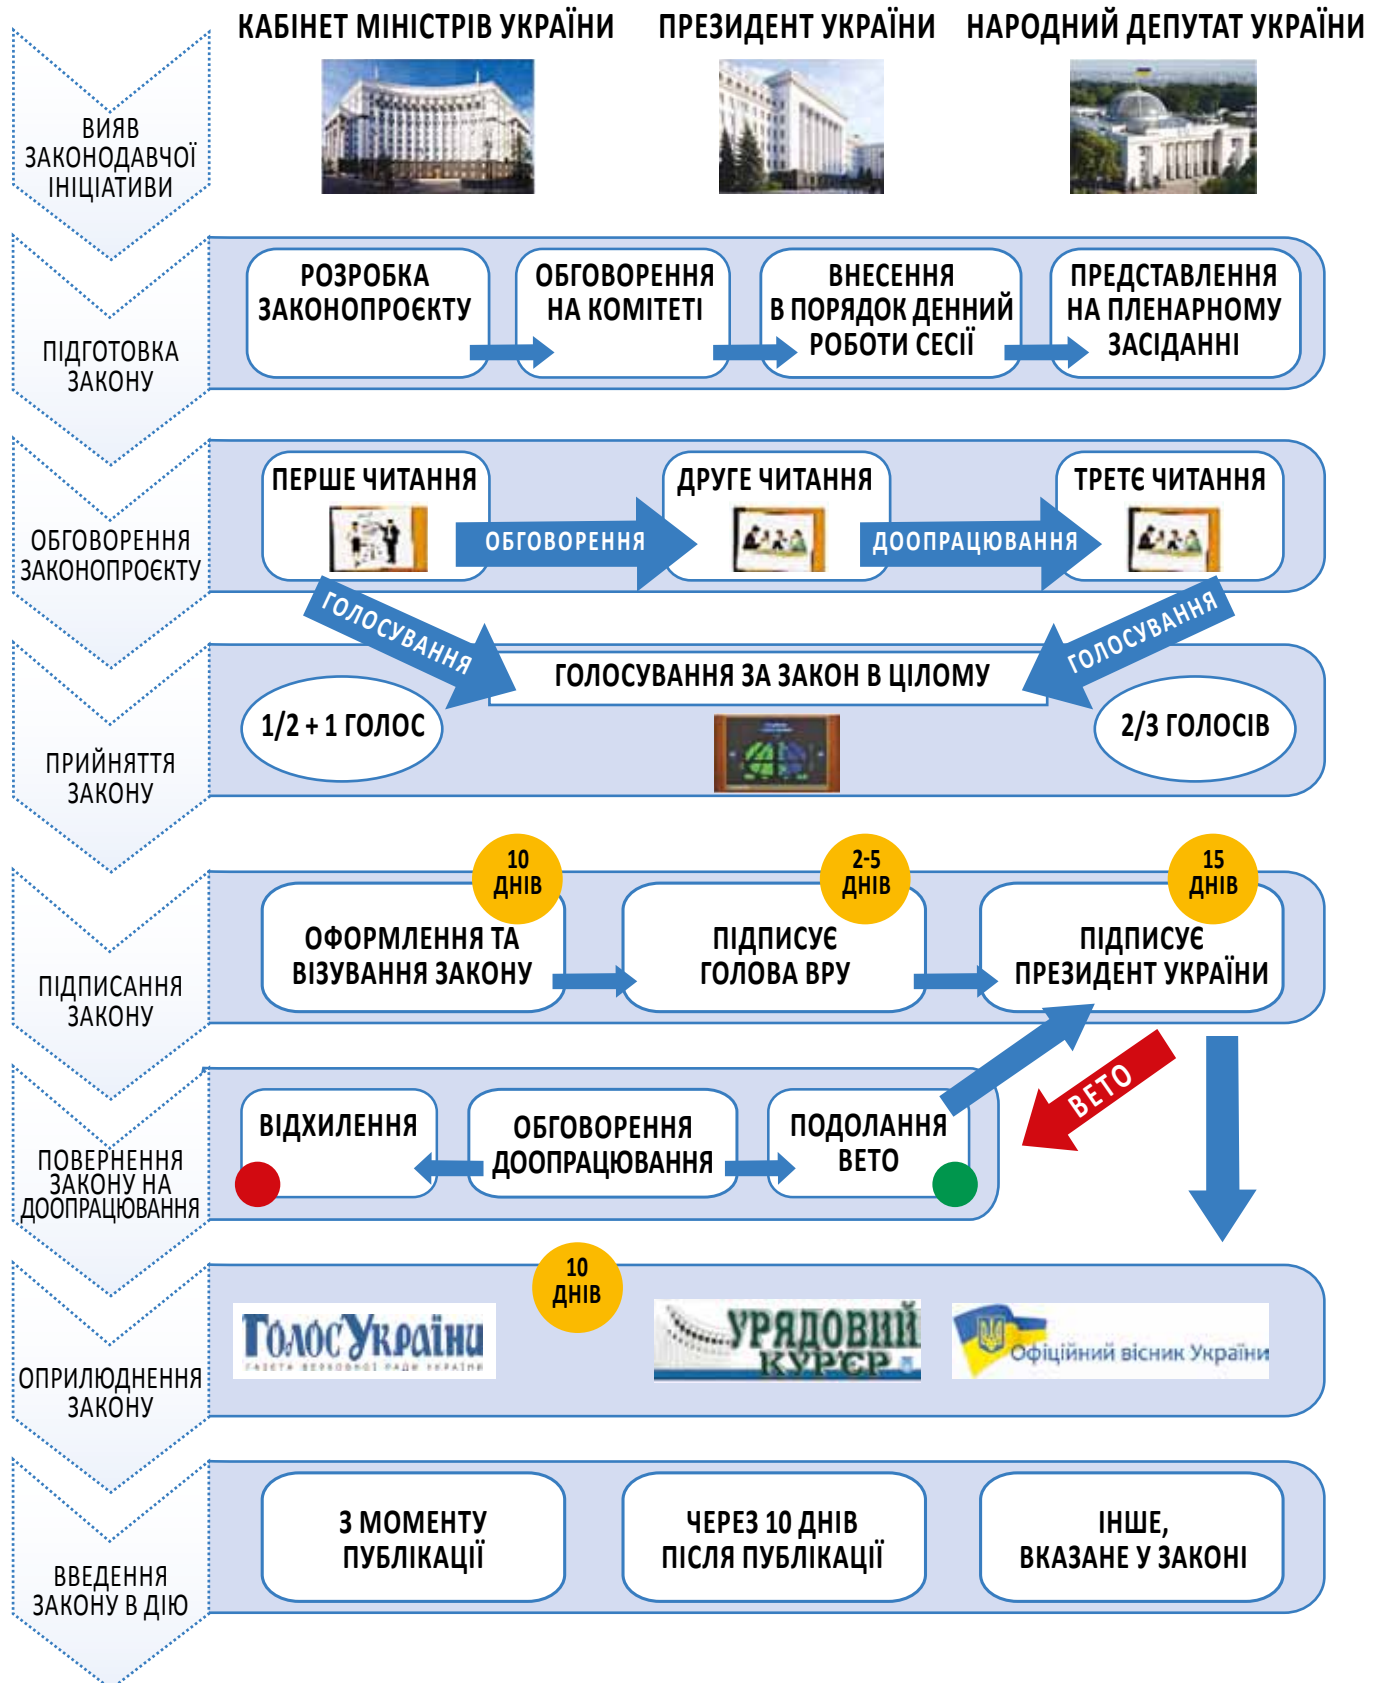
ВИЯВ ЗАКОНОДАВЧОЇ ІНІЦІАТИВИ

КАБІНЕТ МІНІСТРІВ УКРАЇНИ

ПРЕЗИДЕНТ УКРАЇНИ

НАРОДНИЙ ДЕПУТАТ УКРАЇНИ

ПІДГОТОВКА ЗАКОНУ

РОЗРОБКА ЗАКОНОПРОЄКТУ

ОБГОВОРЕННЯ НА КОМІТЕТІ

ВНЕСЕННЯ В ПОРЯДОК ДЕННИЙ РОБОТИ СЕСІЇ

ПРЕДСТАВЛЕННЯ НА ПЛЕНАРНОМУ ЗАСІДАННІ

ОБГОВОРЕННЯ ЗАКОНОПРОЄКТУ

ПЕРШЕ ЧИТАННЯ

ОБГОВОРЕННЯ

ДРУГЕ ЧИТАННЯ

ДООПРАЦЮВАННЯ

ТРЕТЄ ЧИТАННЯ

ГОЛОСУВАННЯ

ГОЛОСУВАННЯ

ПРИЙНЯТТЯ ЗАКОНУ

ГОЛОСУВАННЯ ЗА ЗАКОН В ЦІЛОМУ

1/2 + 1 ГОЛОС

2/3 ГОЛОСІВ

ПІДПИСАННЯ ЗАКОНУ

10 ДНІВ

ОФОРМЛЕННЯ ТА ВІЗУВАННЯ ЗАКОНУ

2-5 ДНІВ

ПІДПИСУЄ ГОЛОВА ВРУ

15 ДНІВ

ПІДПИСУЄ ПРЕЗИДЕНТ УКРАЇНИ

ПОВЕРНЕННЯ ЗАКОНУ НА ДООПРАЦЮВАННЯ

ВІДХИЛЕННЯ

ОБГОВОРЕННЯ ДООПРАЦЮВАННЯ

ПОДОЛАННЯ ВЕТО

ВЕТО

ОПРИЛЮДНЕННЯ ЗАКОНУ

10 ДНІВ

ГолосУкраїни
ГАЗЕТА ВЕРХОВНОЇ РАДИ УКРАЇНИ

УРЯДОВИЙ КУР'ЄР

Офіційний вісник України

ВВЕДЕННЯ ЗАКОНУ В ДІЮ

З МОМЕНТУ ПУБЛІКАЦІЇ

ЧЕРЕЗ 10 ДНІВ ПІСЛЯ ПУБЛІКАЦІЇ

ІНШЕ, ВКАЗАНЕ У ЗАКОНІ